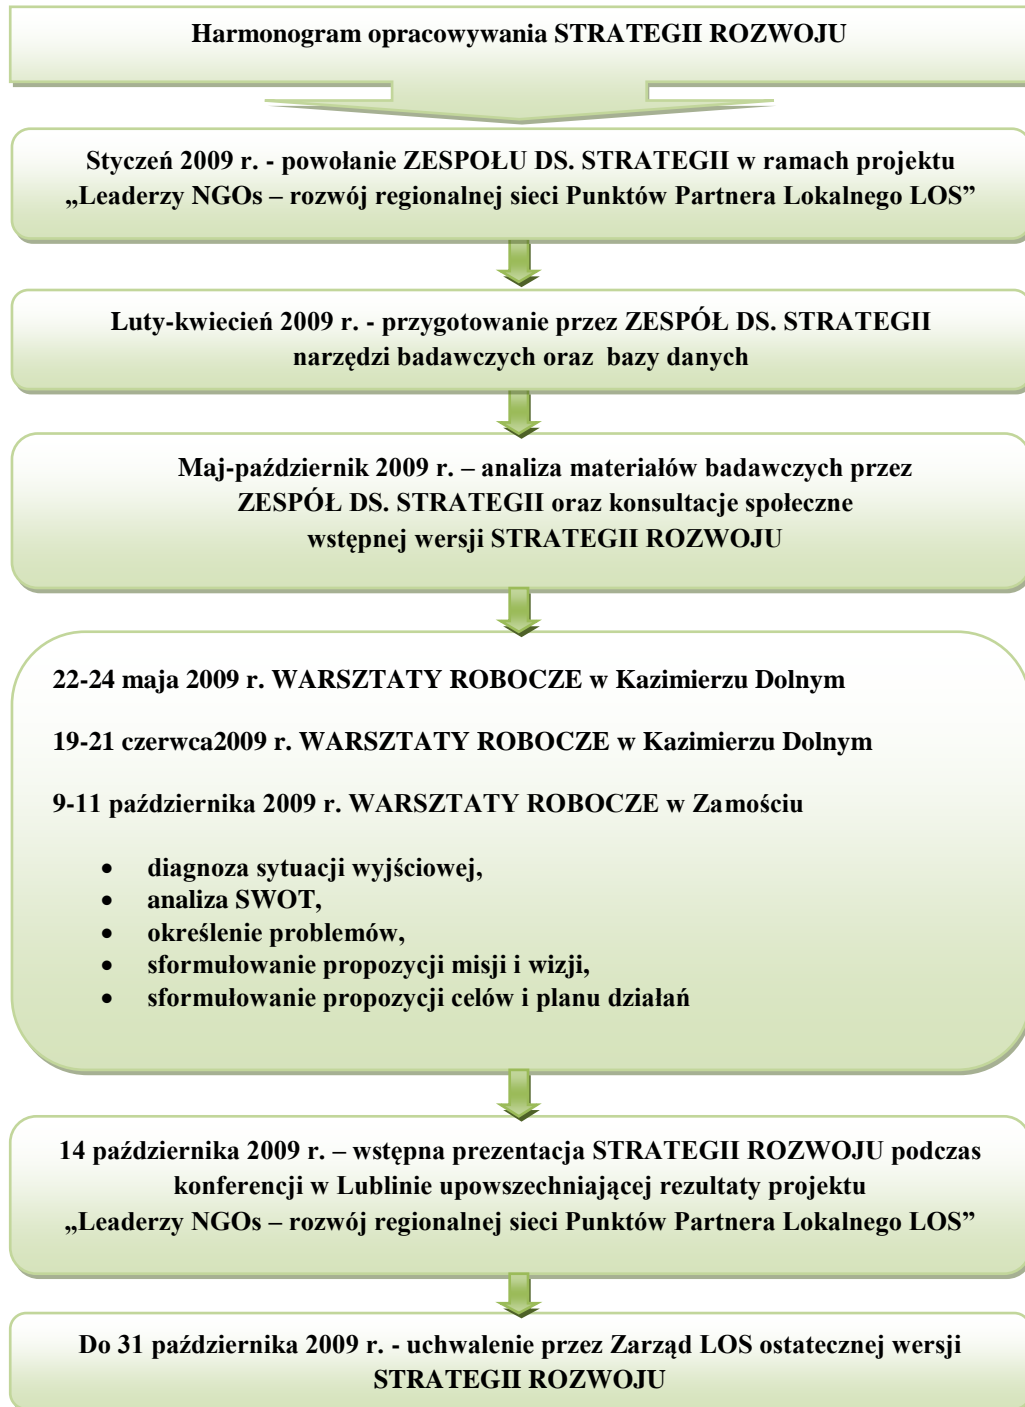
Harmonogram opracowywania STRATEGII ROZWOJU

Styczeń 2009 r. - powołanie ZESPOŁU DS. STRATEGII w ramach projektu „Leaderzy NGOs – rozwój regionalnej sieci Punktów Partnera Lokalnego LOS"

Luty-kwiecień 2009 r. - przygotowanie przez ZESPÓŁ DS. STRATEGII narzędzi badawczych oraz bazy danych

Maj-październik 2009 r. – analiza materiałów badawczych przez ZESPÓŁ DS. STRATEGII oraz konsultacje społeczne wstępnej wersji STRATEGII ROZWOJU

22-24 maja 2009 r. WARSZTATY ROBOCZE w Kazimierzu Dolnym

19-21 czerwca2009 r. WARSZTATY ROBOCZE w Kazimierzu Dolnym

9-11 października 2009 r. WARSZTATY ROBOCZE w Zamościu

- diagnoza sytuacji wyjściowej,
- analiza SWOT,
- określenie problemów,
- sformułowanie propozycji misji i wizji,
- sformułowanie propozycji celów i planu działań

14 października 2009 r. – wstępna prezentacja STRATEGII ROZWOJU podczas konferencji w Lublinie upowszechniającej rezultaty projektu „Leaderzy NGOs – rozwój regionalnej sieci Punktów Partnera Lokalnego LOS"

Do 31 października 2009 r. - uchwalenie przez Zarząd LOS ostatecznej wersji STRATEGII ROZWOJU